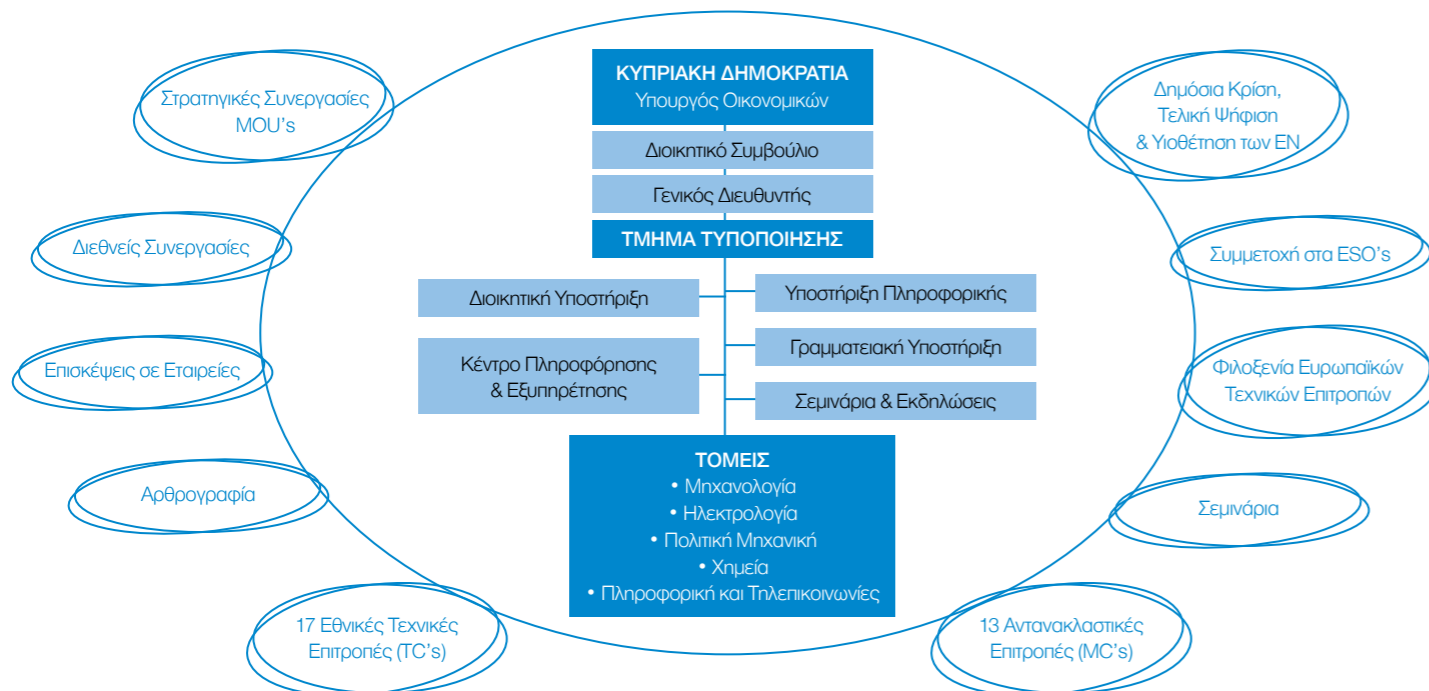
ΚΥΠΡΙΑΚΗ ΔΗΜΟΚΡΑΤΙΑ
Υπουργός Οικονομικών

Διοικητικό Συμβούλιο

Γενικός Διευθυντής

ΤΜΗΜΑ ΤΥΠΟΠΟΙΗΣΗΣ

Διοικητική Υποστήριξη

Υποστήριξη Πληροφορικής

Κέντρο Πληροφόρησης & Εξυπηρέτησης

Γραμματειακή Υποστήριξη

Σεμινάρια & Εκδηλώσεις

ΤΟΜΕΙΣ
• Μηχανολογία
• Ηλεκτρολογία
• Πολιτική Μηχανική
• Χημεία
• Πληροφορική και Τηλεπικοινωνίες

Στρατηγικές Συνεργασίες MOU's

Διεθνείς Συνεργασίες

Επισκέψεις σε Εταιρείες

Αρθρογραφία

17 Εθνικές Τεχνικές Επιτροπές (TC's)

Δημόσια Κρίση, Τελική Ψήφιση & Υιοθέτηση των ΕΝ

Συμμετοχή στα ESO's

Φιλοξενία Ευρωπαϊκών Τεχνικών Επιτροπών

Σεμινάρια

13 Αντανακλαστικές Επιτροπές (MC's)